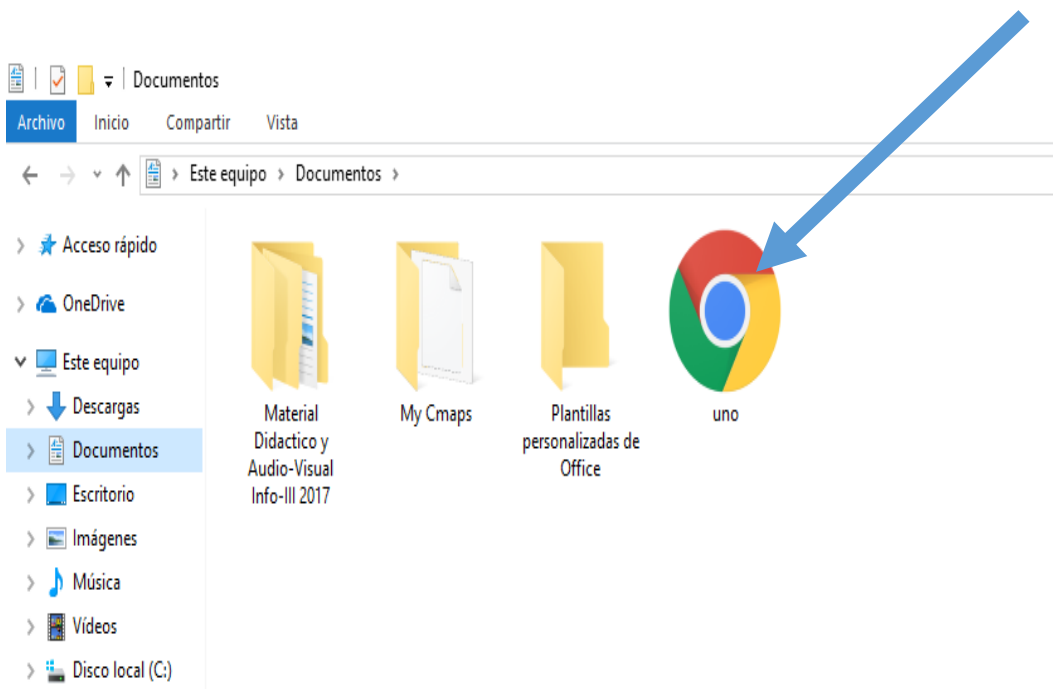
Documentos

Archivo Inicio Compartir Vista

Este equipo › Documentos ›

Acceso rápido
OneDrive
Este equipo
Descargas
Documentos
Escritorio
Imágenes
Música
Vídeos
Disco local (C:)

Material Didactico y Audio-Visual Info-III 2017

My Cmaps

Plantillas personalizadas de Office

uno